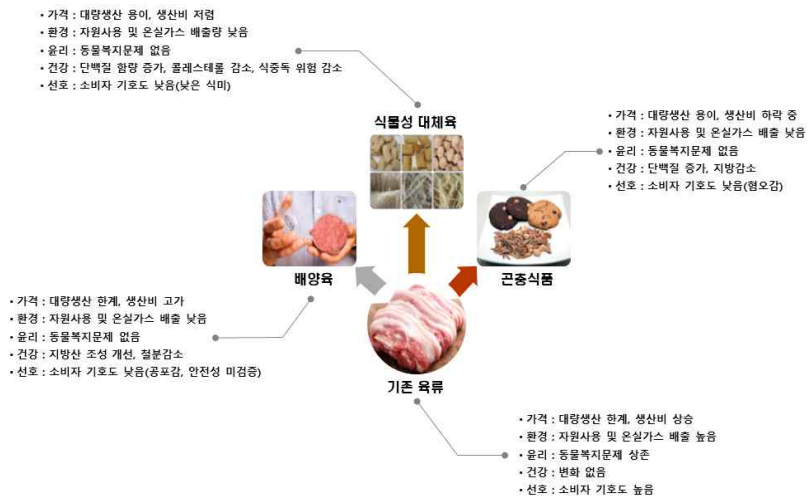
• 가격 : 대량생산 용이, 생산비 저렴
• 환경 : 자원사용 및 온실가스 배출량 낮음
• 윤리 : 동물복지문제 없음
• 건강 : 단백질 함량 증가, 콜레스테롤 감소, 식중독 위험 감소
• 선호 : 소비자 기호도 낮음(낮은 식미)

식물성 대체육

• 가격 : 대량생산 용이, 생산비 하락 중
• 환경 : 자원사용 및 온실가스 배출 낮음
• 윤리 : 동물복지문제 없음
• 건강 : 단백질 증가, 지방감소
• 선호 : 소비자 기호도 낮음(혐오감)

배양육

곤충식품

• 가격 : 대량생산 한계, 생산비 고가
• 환경 : 자원사용 및 온실가스 배출 낮음
• 윤리 : 동물복지문제 없음
• 건강 : 지방산 조성 개선, 철분감소
• 선호 : 소비자 기호도 낮음(공포감, 안전성 미검증)

기존 육류

• 가격 : 대량생산 한계, 생산비 상승
• 환경 : 자원사용 및 온실가스 배출 높음
• 윤리 : 동물복지문제 상존
• 건강 : 변화 없음
• 선호 : 소비자 기호도 높음